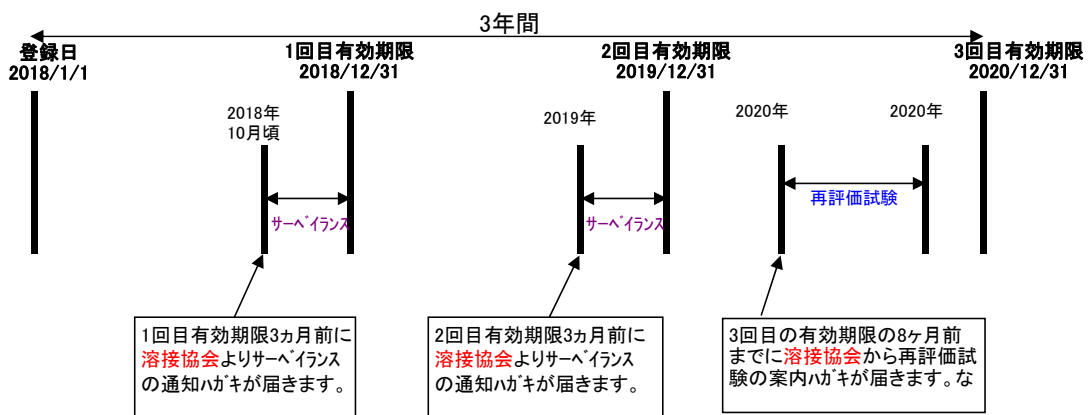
3年間

登録日
2018/1/1

1回目有効期限
2018/12/31

2回目有効期限
2019/12/31

3回目有効期限
2020/12/31

2018年
10月頃

サーベイランス

2019年

サーベイランス

2020年

2020年

再評価試験

1回目有効期限3ヵ月前に溶接協会よりサーベイランスの通知ハガキが届きます。

2回目有効期限3ヵ月前に溶接協会よりサーベイランスの通知ハガキが届きます。

3回目の有効期限の8ヶ月前までに溶接協会から再評価試験の案内ハガキが届きます。な